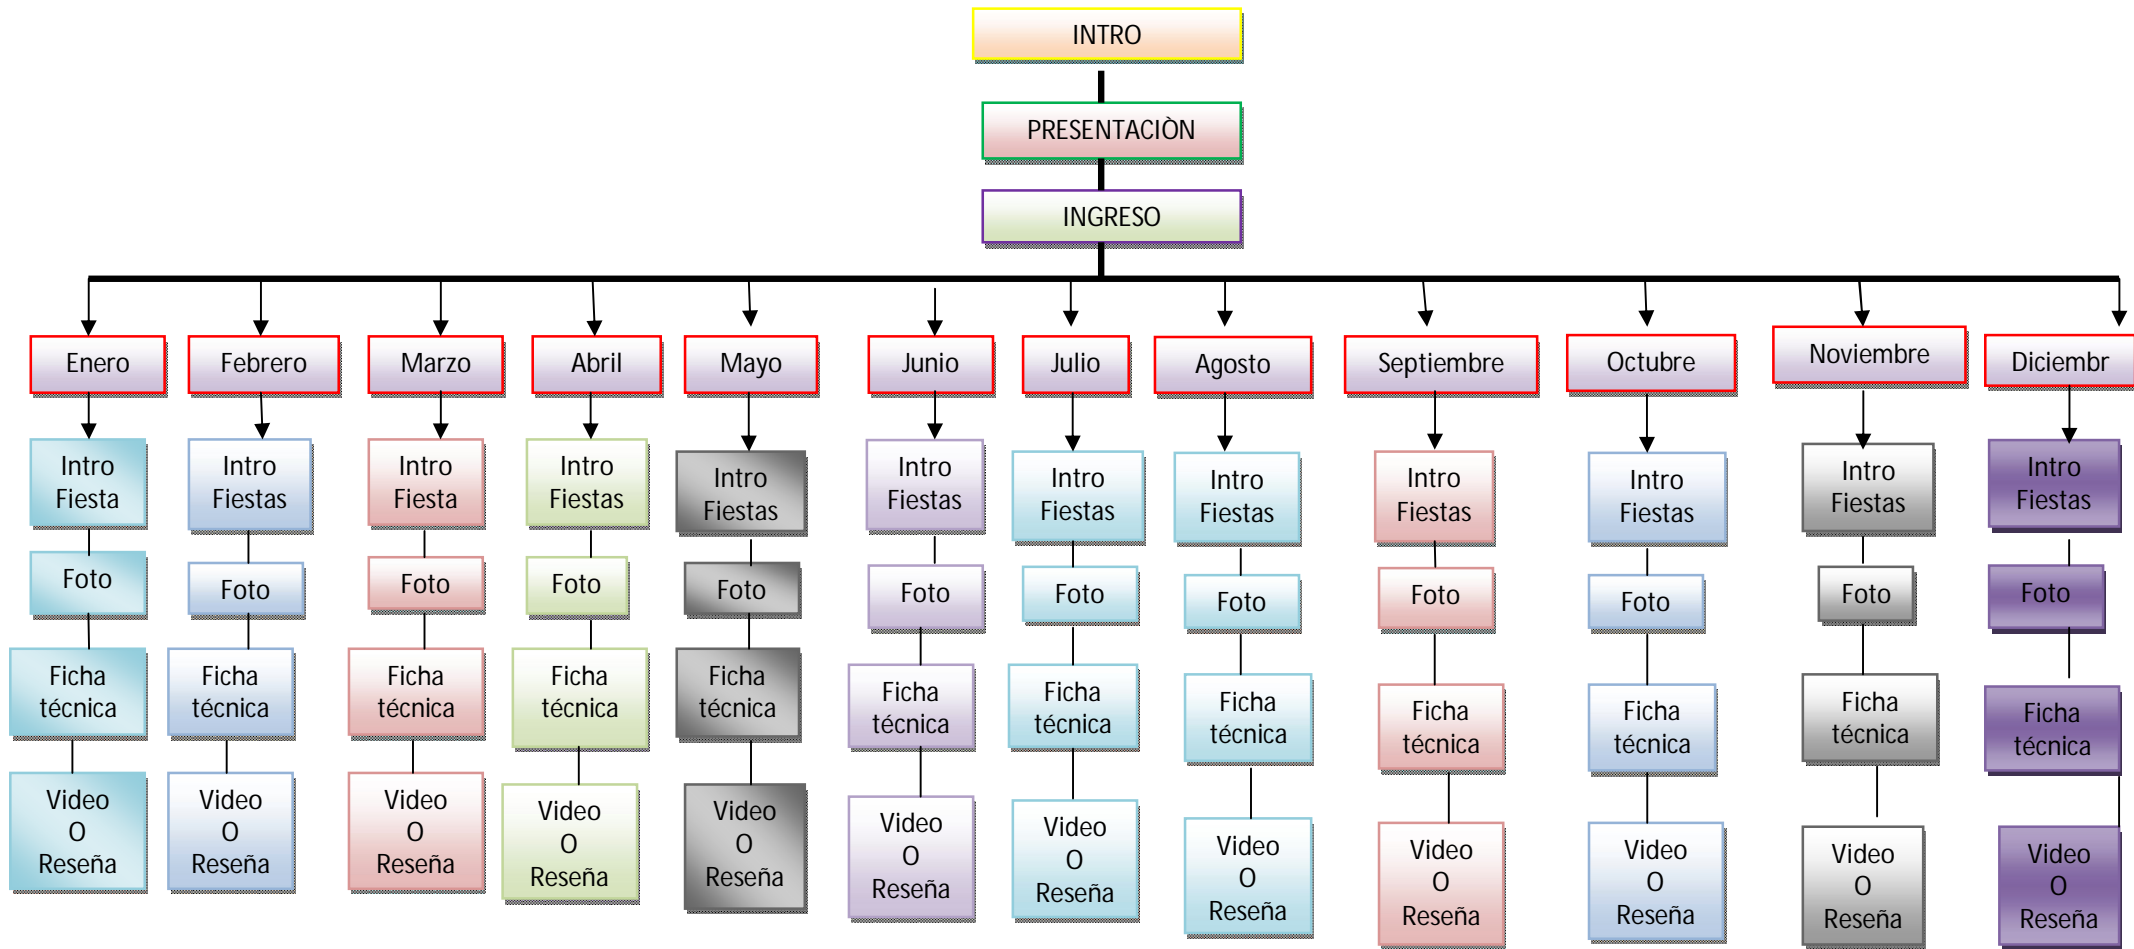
INTRO

PRESENTACIÒN

INGRESO

Enero
Intro Fiesta
Foto
Ficha técnica
Video O Reseña

Febrero
Intro Fiestas
Foto
Ficha técnica
Video O Reseña

Marzo
Intro Fiesta
Foto
Ficha técnica
Video O Reseña

Abril
Intro Fiestas
Foto
Ficha técnica
Video O Reseña

Mayo
Intro Fiestas
Foto
Ficha técnica
Video O Reseña

Junio
Intro Fiestas
Foto
Ficha técnica
Video O Reseña

Julio
Intro Fiestas
Foto
Ficha técnica
Video O Reseña

Agosto
Intro Fiestas
Foto
Ficha técnica
Video O Reseña

Septiembre
Intro Fiestas
Foto
Ficha técnica
Video O Reseña

Octubre
Intro Fiestas
Foto
Ficha técnica
Video O Reseña

Noviembre
Intro Fiestas
Foto
Ficha técnica
Video O Reseña

Diciembr
Intro Fiestas
Foto
Ficha técnica
Video O Reseña